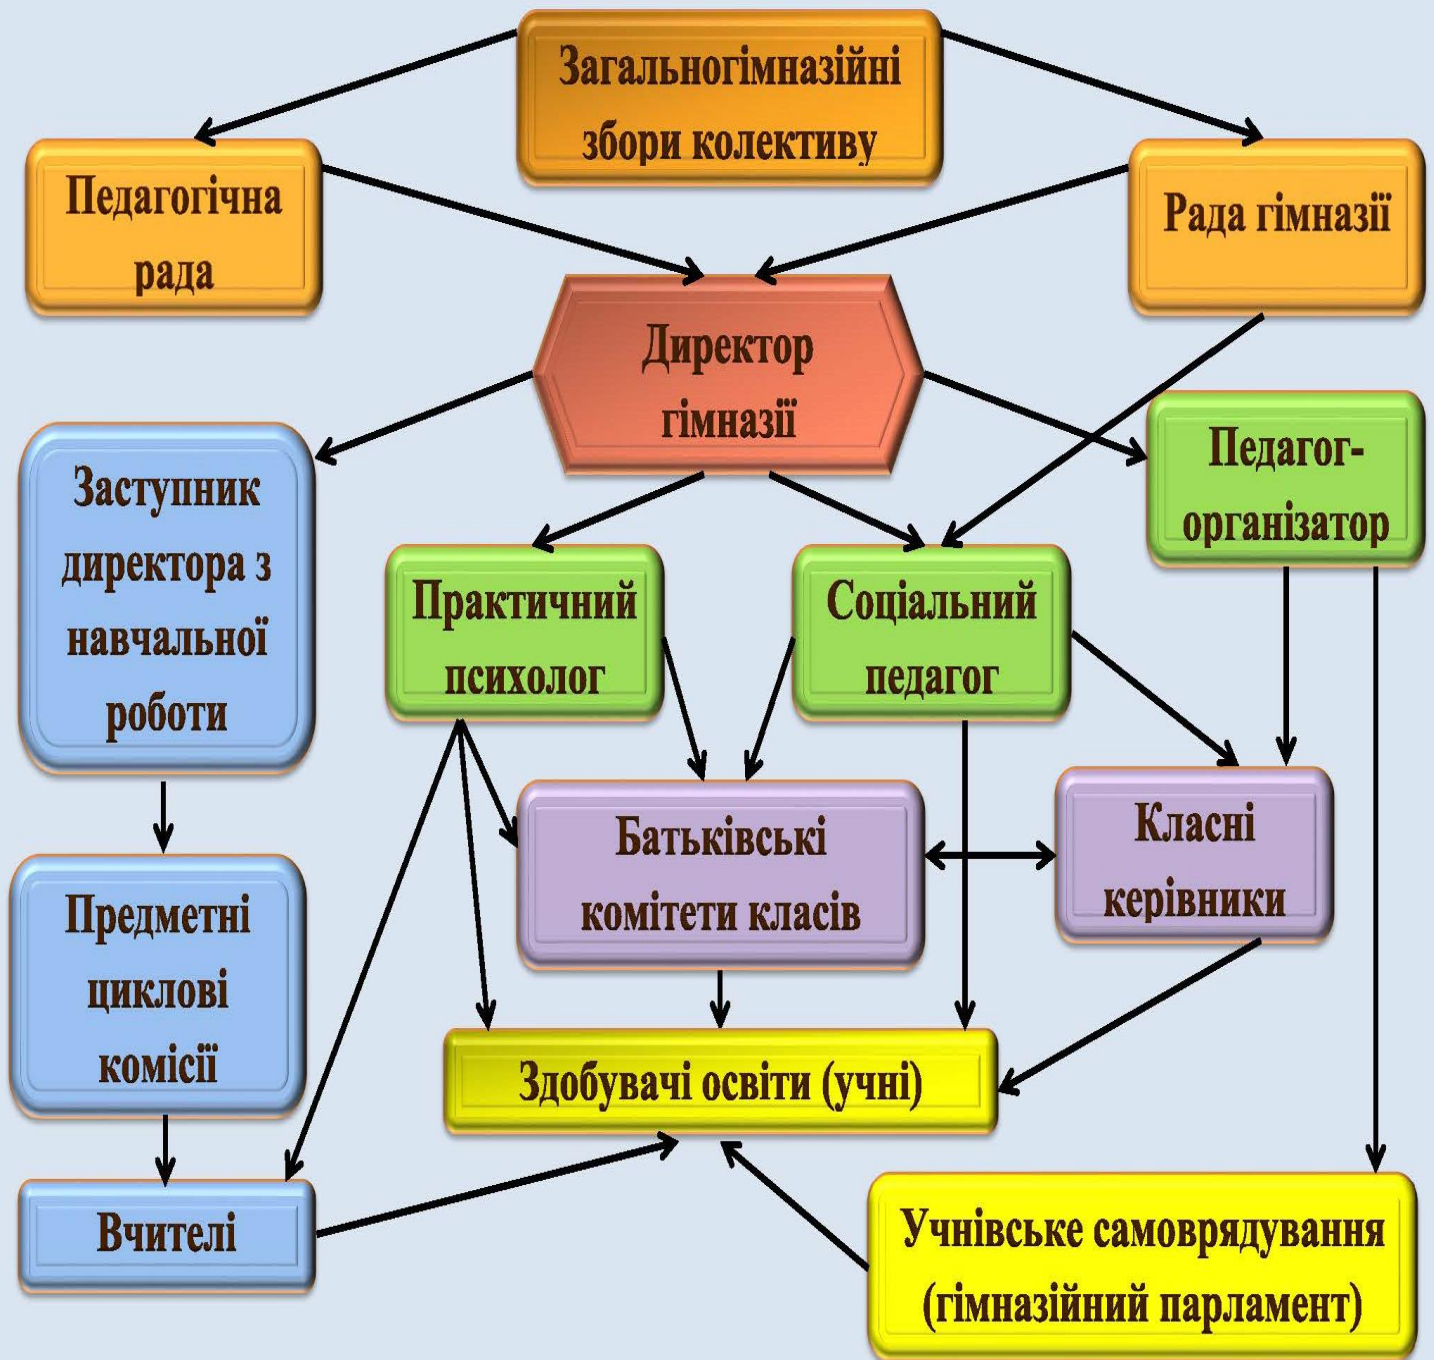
Загальногімназійні збори колективу

Педагогічна рада

Рада гімназії

Директор гімназії

Заступник директора з навчальної роботи

Практичний психолог

Соціальний педагог

Педагог-організатор

Батьківські комітети класів

Класні керівники

Предметні циклові комісії

Здобувачі освіти (учні)

Вчителі

Учнівське самоврядування (гімназійний парламент)